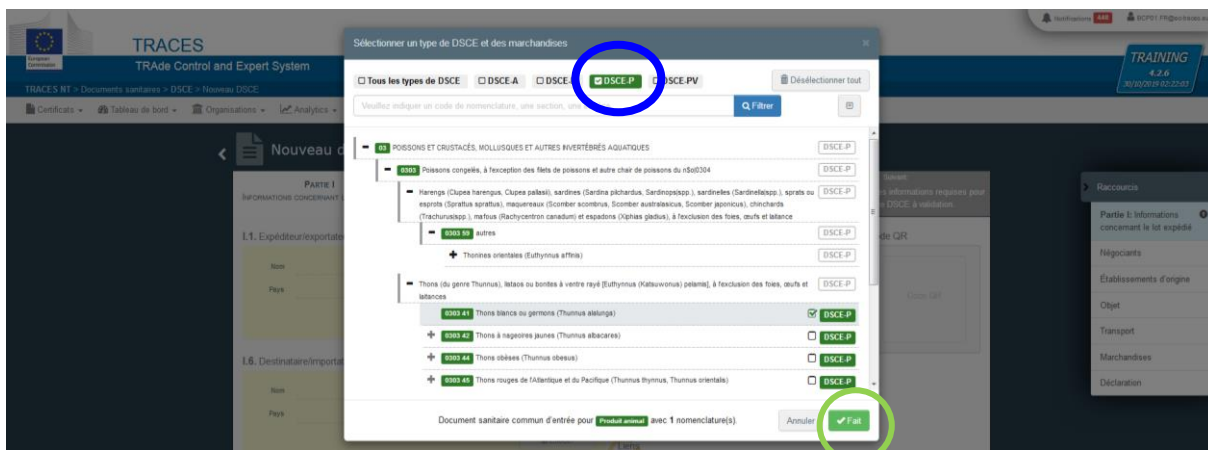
Notifications 448 BCP01.FR@ecdeas.eu

TRACES
TRAde Control and Expert System

European Commission

TRACES NT > Documents sanitaires > DSCE > Nouveau DSCE

Certificats Tableau de bord Organisations Analytics

TRAINING
4.2.6
30/10/2019 02:22:03

Nouveau d

PARTIE I
INFORMATIONS CONCERNANT

I.1. Expéditeur/exportateur
Nom
Pays

I.6. Destinataire/importateur
Nom
Pays

Sélectionner un type de DSCE et des marchandises ×

Tous les types de DSCE DSCE-A DSCE-D DSCE-P DSCE-PV Désélectionner tout

Veuillez indiquer un code de nomenclature, une section, une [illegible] Filtrer

03 POISSONS ET CRUSTACÉS, MOLLUSQUES ET AUTRES INVERTÉBRÉS AQUATIQUES DSCE-P

0303 Poissons congelés, à l'exception des filets de poissons et autre chair de poissons du n§o0304 DSCE-P

Harengs (Clupea harengus, Clupea pallasii), sardines (Sardina pilchardus, Sardinopsspp.), sardinelles (Sardinellaspp.), sprats ou esprots (Sprattus sprattus), maquereaux (Scomber scombrus, Scomber australasicus, Scomber japonicus), chinchards (Trachurusspp.), mafous (Rachycentron canadum) et espadons (Xiphias gladius), à l'exclusion des foies, œufs et laitance DSCE-P

0303 59 autres DSCE-P

Thonines orientales (Euthynnus affinis) DSCE-P

Thons (du genre Thunnus), listaos ou bonites à ventre rayé [Euthynnus (Katsuwonus) pelamis], à l'exclusion des foies, œufs et laitances DSCE-P

0303 41 Thons blancs ou germons (Thunnus alalunga) DSCE-P

0303 42 Thons à nageoires jaunes (Thunnus albacares) DSCE-P

0303 44 Thons obèses (Thunnus obesus) DSCE-P

0303 45 Thons rouges de l'Atlantique et du Pacifique (Thunnus thynnus, Thunnus orientalis) DSCE-P

Document sanitaire commun d'entrée pour Produit animal avec 1 nomenclature(s). Annuler Fait

les informations requises pour DSCE à validation.

de QR

Code QR

Raccourcis
Partie I: Informations concernant le lot expédié
Négociants
Établissements d'origine
Objet
Transport
Marchandises
Déclaration